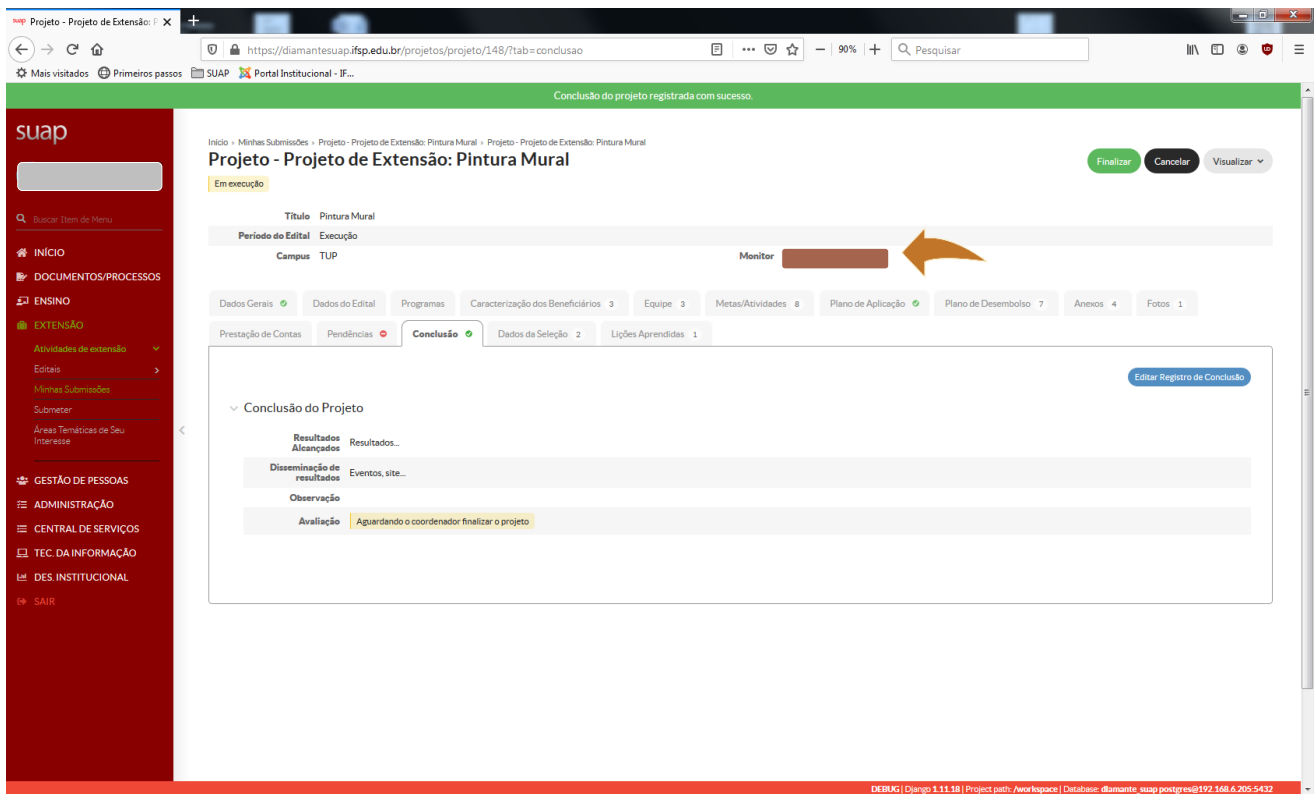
Projeto - Projeto de Extensão: P ×

https://diamantesuap.ifsp.edu.br/projetos/projeto/148/?tab=conclusao

90%

Pesquisar

Mais visitados Primeiros passos SUAP Portal Institucional - IF...

Conclusão do projeto registrada com sucesso.

suap

Buscar Item de Menu

INÍCIO
DOCUMENTOS/PROCESSOS
ENSINO
EXTENSÃO
Atividades de extensão
Editais
Minhas Submissões
Submeter
Áreas Temáticas de Seu Interesse
GESTÃO DE PESSOAS
ADMINISTRAÇÃO
CENTRAL DE SERVIÇOS
TEC. DA INFORMAÇÃO
DES. INSTITUCIONAL
SAIR

Início › Minhas Submissões › Projeto - Projeto de Extensão: Pintura Mural › Projeto - Projeto de Extensão: Pintura Mural

Projeto - Projeto de Extensão: Pintura Mural

Finalizar Cancelar Visualizar

Em execução

Título Pintura Mural
Período do Edital Execução
Campus TUP
Monitor

Dados Gerais | Dados do Edital | Programas | Caracterização dos Beneficiários 3 | Equipe 3 | Metas/Atividades 8 | Plano de Aplicação | Plano de Desembolso 7 | Anexos 4 | Fotos 1
Prestação de Contas | Pendências | Conclusão | Dados da Seleção 2 | Lições Aprendidas 1

Editar Registro de Conclusão

Conclusão do Projeto

| | |
|---|---|
| Resultados Alcançados | Resultados... |
| Disseminação de resultados | Eventos, site... |
| Observação | |
| Avaliação | Aguardando o coordenador finalizar o projeto |

DEBUG | Django 1.11.18 | Project path: /workspace | Database: diamante_suap postgres@192.168.6.205:5432